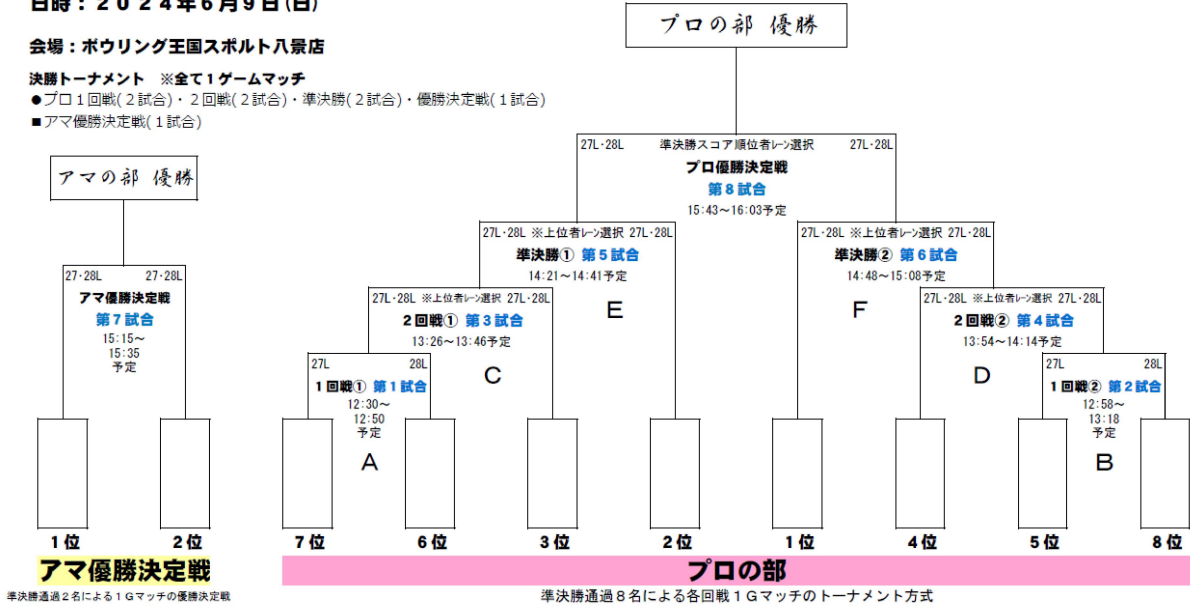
日時：２０２４年６月９日(日)

会場：ボウリング王国スポルト八景店

決勝トーナメント　※全て１ゲームマッチ
●プロ１回戦(２試合)・２回戦(２試合)・準決勝(２試合)・優勝決定戦(１試合)
■アマ優勝決定戦(１試合)

プロの部　優勝

アマの部　優勝

27L・28L　準決勝スコア順位者レーン選択　27L・28L
プロ優勝決定戦
第８試合
15:43～16:03予定

27L・28L ※上位者レーン選択 27L・28L
準決勝①　第５試合
14:21～14:41予定

27L・28L ※上位者レーン選択 27L・28L
準決勝②　第６試合
14:48～15:08予定

27・28L　27・28L
アマ優勝決定戦
第７試合
15:15～
15:35
予定

27L・28L ※上位者レーン選択 27L・28L
２回戦①　第３試合
13:26～13:46予定

E

F

27L・28L ※上位者レーン選択 27L・28L
２回戦②　第４試合
13:54～14:14予定

27L　28L
１回戦①　第１試合
12:30～
12:50
予定

C

D

27L　28L
１回戦②　第２試合
12:58～
13:18
予定

A

B

１位　２位　７位　６位　３位　２位　１位　４位　５位　８位

アマ優勝決定戦
準決勝通過２名による１Ｇマッチの優勝決定戦

プロの部
準決勝通過８名による各回戦１Ｇマッチのトーナメント方式